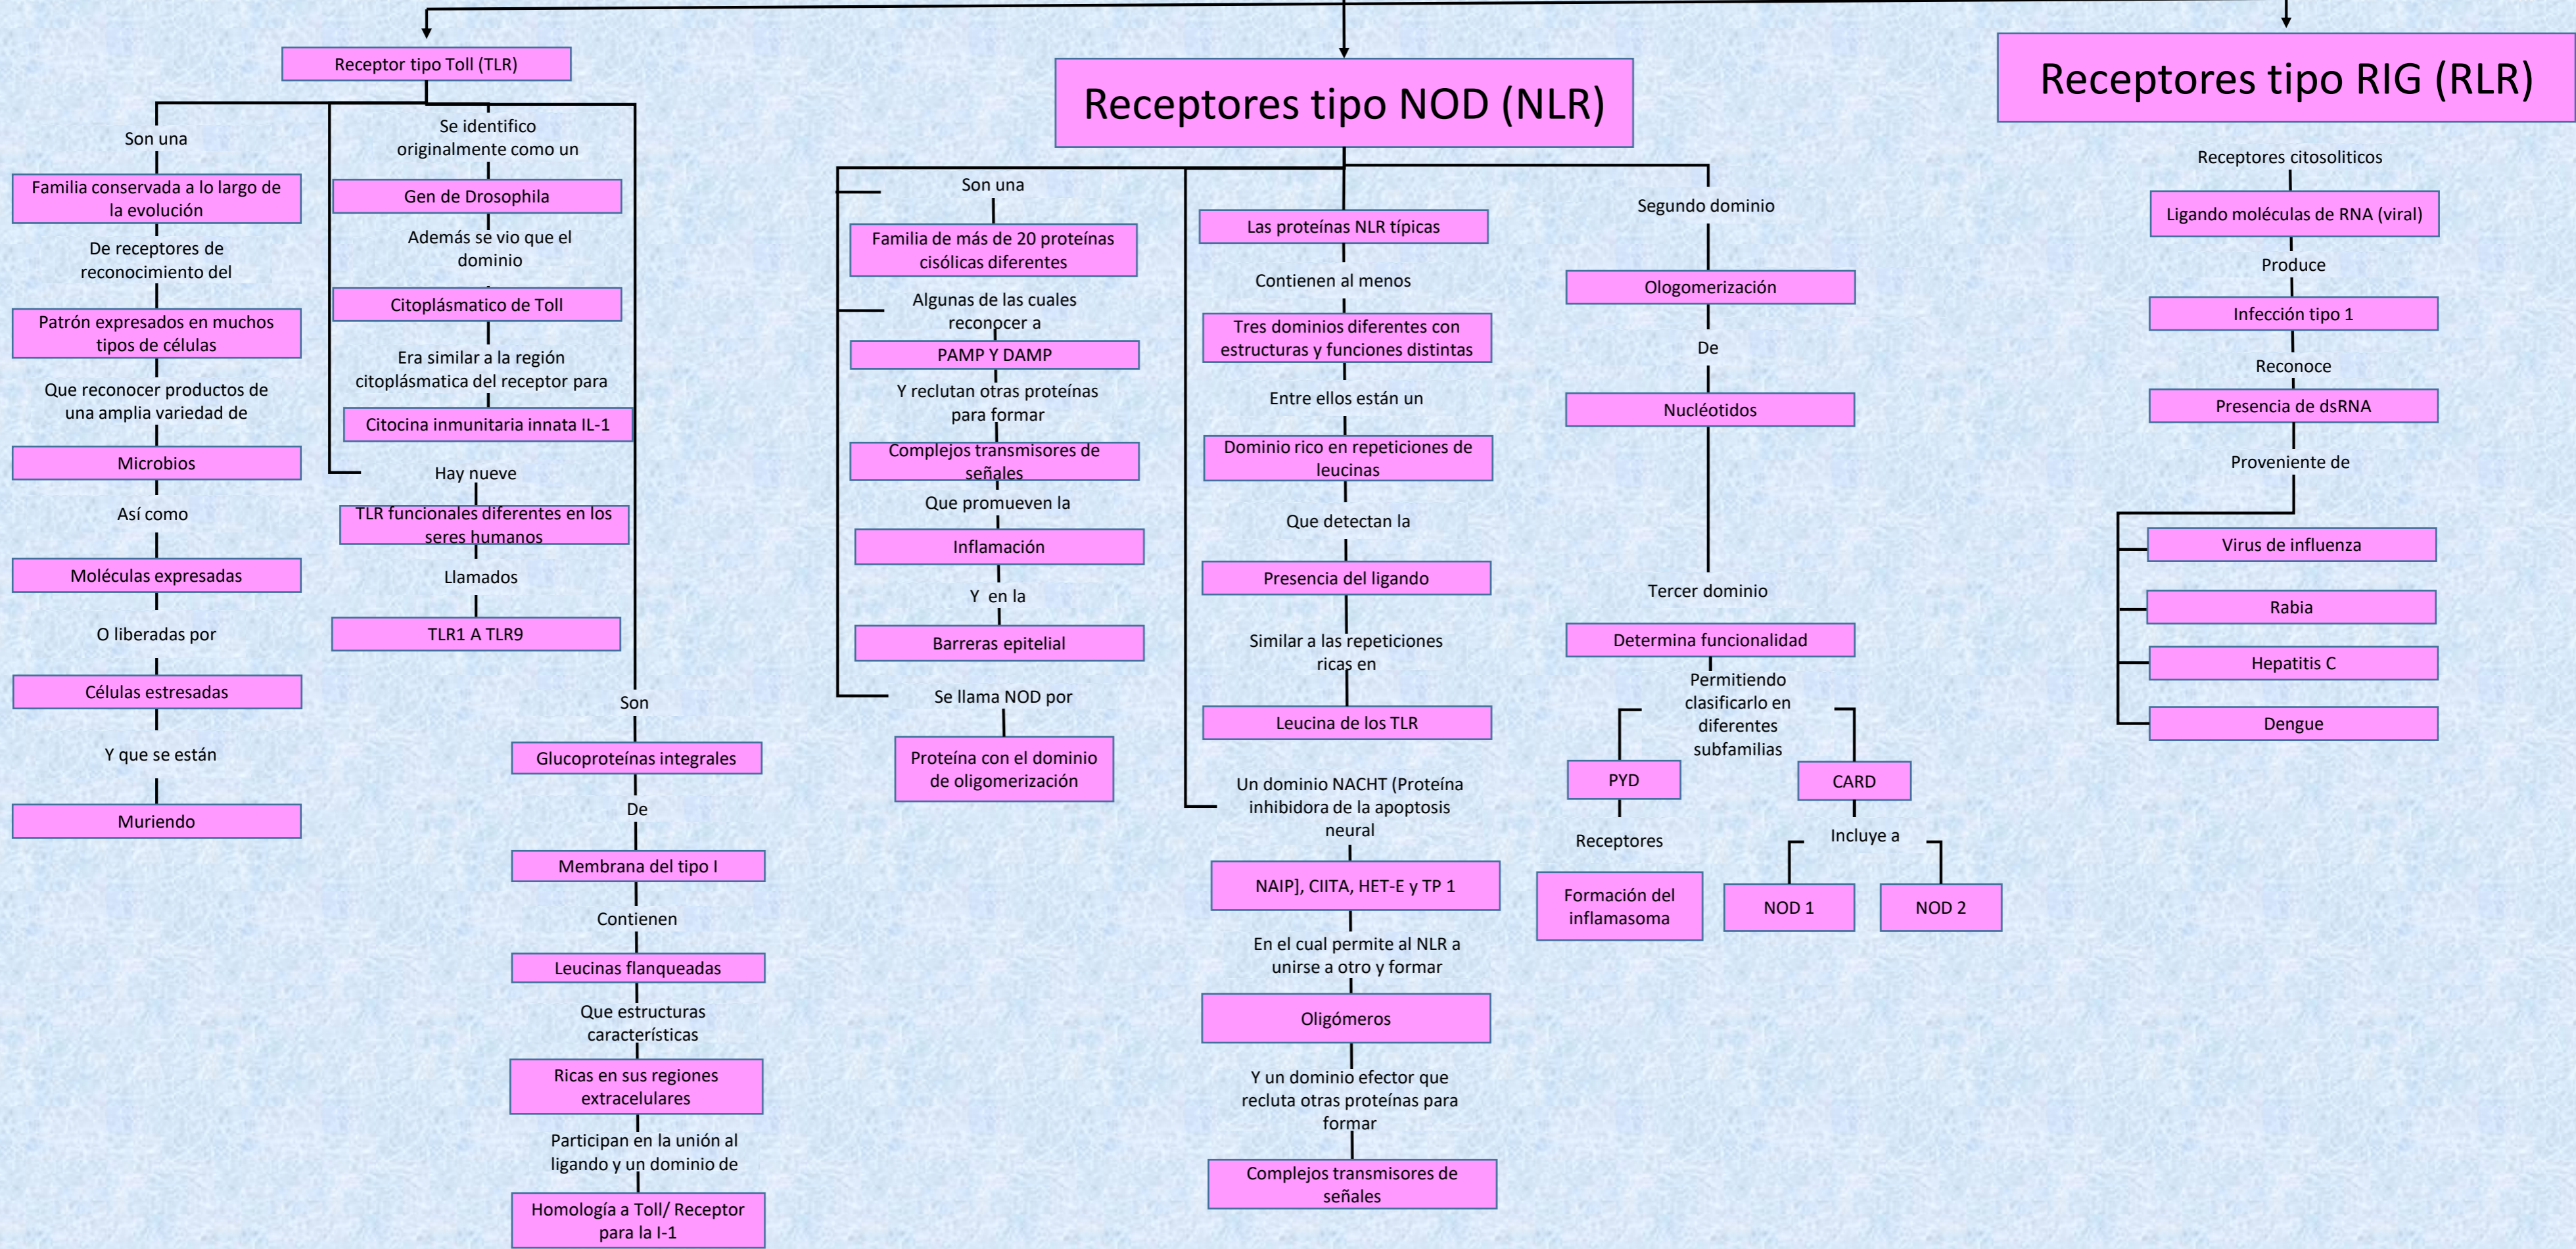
Receptor tipo Toll (TLR)

Son una

Familia conservada a lo largo de la evolución

De receptores de reconocimiento del

Patrón expresados en muchos tipos de células

Que reconocer productos de una amplia variedad de

Microbios

Así como

Moléculas expresadas

O liberadas por

Células estresadas

Y que se están

Muriendo

Se identifico originalmente como un

Gen de Drosophila

Además se vio que el dominio

Citoplásmatico de Toll

Era similar a la región citoplásmatica del receptor para

Citocina inmunitaria innata IL-1

Hay nueve

TLR funcionales diferentes en los seres humanos

Llamados

TLR1 A TLR9

Son

Glucoproteínas integrales

De

Membrana del tipo I

Contienen

Leucinas flanqueadas

Que estructuras características

Ricas en sus regiones extracelulares

Participan en la unión al ligando y un dominio de

Homología a Toll/ Receptor para la I-1

Receptores tipo NOD (NLR)

Son una

Familia de más de 20 proteínas cisólicas diferentes

Algunas de las cuales reconocer a

PAMP Y DAMP

Y reclutan otras proteínas para formar

Complejos transmisores de señales

Que promueven la

Inflamación

Y en la

Barreras epitelial

Se llama NOD por

Proteína con el dominio de oligomerización

Las proteínas NLR típicas

Contienen al menos

Tres dominios diferentes con estructuras y funciones distintas

Entre ellos están un

Dominio rico en repeticiones de leucinas

Que detectan la

Presencia del ligando

Similar a las repeticiones ricas en

Leucina de los TLR

Un dominio NACHT (Proteína inhibidora de la apoptosis neural

NAIP], CIITA, HET-E y TP 1

En el cual permite al NLR a unirse a otro y formar

Oligómeros

Y un dominio efector que recluta otras proteínas para formar

Complejos transmisores de señales

Segundo dominio

Ologomerización

De

Nucléotidos

Tercer dominio

Determina funcionalidad

Permitiendo clasificarlo en diferentes subfamilias

PYD

Receptores

Formación del inflamasoma

CARD

Incluye a

NOD 1

NOD 2

Receptores tipo RIG (RLR)

Receptores citosoliticos

Ligando moléculas de RNA (viral)

Produce

Infección tipo 1

Reconoce

Presencia de dsRNA

Proveniente de

Virus de influenza

Rabia

Hepatitis C

Dengue